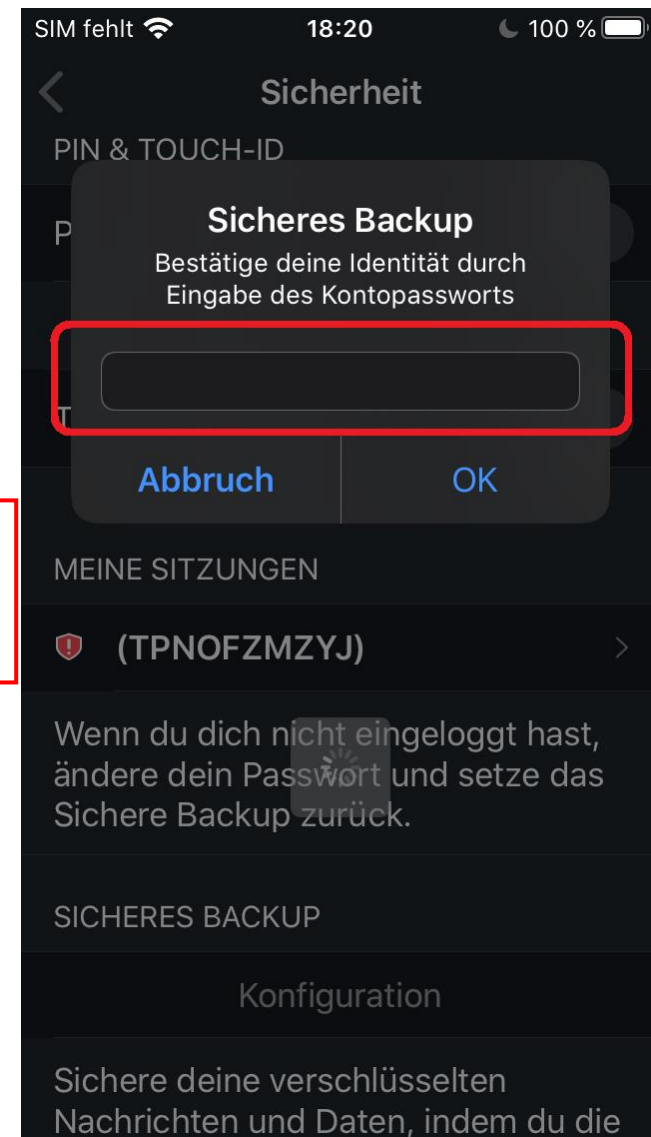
SIM fehlt 18:20 100 %

Sicherheit

PIN & TOUCH-ID

P

T

Sicheres Backup

Bestätige deine Identität durch Eingabe des Kontopassworts

Abbruch OK

MEINE SITZUNGEN

(TPNOFZMZYJ)

Wenn du dich nicht eingeloggt hast, ändere dein Passwort und setze das Sichere Backup zurück.

SICHERES BACKUP

Konfiguration

Sichere deine verschlüsselten Nachrichten und Daten, indem du die